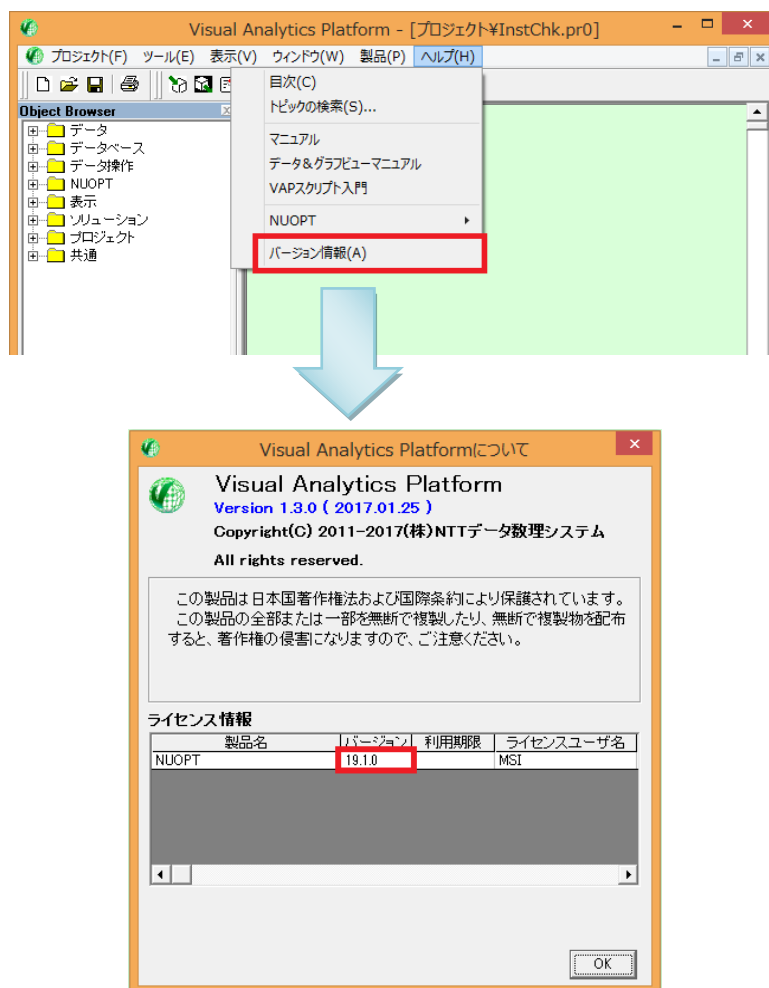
Visual Analytics Platform - [プロジェクト¥InstChk.pr0]

プロジェクト(F) ツール(E) 表示(V) ウィンドウ(W) 製品(P) ヘルプ(H)

Object Browser

データ
データベース
データ操作
NUOPT
表示
ソリューション
プロジェクト
共通

目次(C)
トピックの検索(S)...
マニュアル
データ&グラフビューマニュアル
VAPスクリプト入門
NUOPT
バージョン情報(A)

Visual Analytics Platformについて

Visual Analytics Platform
Version 1.3.0 ( 2017.01.25 )
Copyright(C) 2011-2017(株)NTTデータ数理システム
All rights reserved.

この製品は日本国著作権法および国際条約により保護されています。この製品の全部または一部を無断で複製したり、無断で複製物を配布すると、著作権の侵害になりますので、ご注意ください。

ライセンス情報

| 製品名 | バージョン | 利用期限 | ライセンスユーザ名 |
|---|---|---|---|
| NUOPT | 19.1.0 | | MSI |

OK